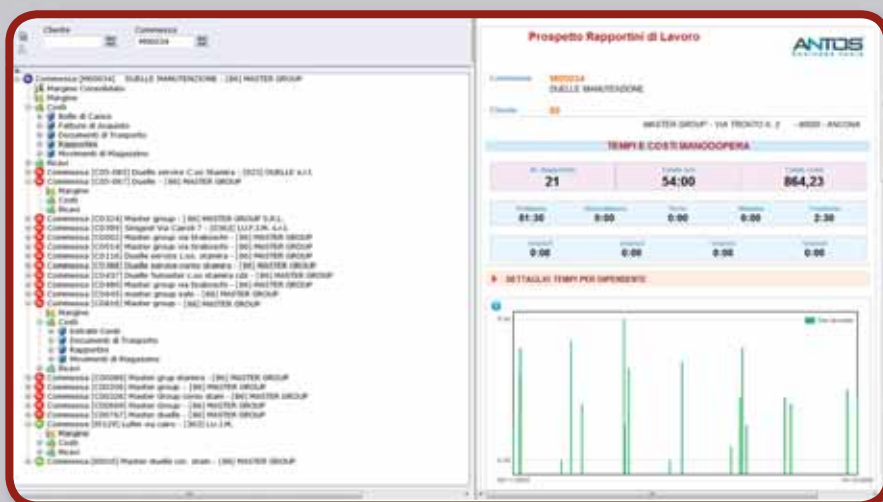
Cliente

Commessa

M00034

Commessa [M00034] DUELLE MANUTENZIONE - [86] MASTER GROUP

Margine Consolidato

Margine

Costi

Bolle di Carico

Fatture di Acquisto

Documenti di Trasporto

Rapportini

Movimenti di Magazzino

Ricavi

Commessa [C05-065] Duelle service C.so Stamira - [023] DUELLE s.r.l.

Commessa [C05-067] Duelle - [86] MASTER GROUP

Margine

Costi

Ricavi

Commessa [C0324] Master group - [86] MASTER GROUP S.R.L.

Commessa [C0395] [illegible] - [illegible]

Commessa [C0505] Master group via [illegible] - [86] MASTER GROUP

Commessa [C0514] Master group via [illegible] - [86] MASTER GROUP

Commessa [C0516] Duelle service C.so. stamira - [86] MASTER GROUP

Commessa [C0388] Duelle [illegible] - [86] MASTER GROUP

Commessa [C0437] Duelle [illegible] - [86] MASTER GROUP

Commessa [C0480] Master group via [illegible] - [86] MASTER GROUP

Commessa [C0445] master group sale - [86] MASTER GROUP

Commessa [C0418] Master group - [86] MASTER GROUP

Margine

Costi

Estratti Costi

Documenti di Trasporto

Rapportini

Movimenti di Magazzino

Ricavi

Commessa [C00280] Master group stamira - [86] MASTER GROUP

Commessa [C00258] Master group - [86] MASTER GROUP

Commessa [C00328] Master Group corso stam - [86] MASTER GROUP

Commessa [C00648] Master Group - [86] MASTER GROUP

Commessa [C00767] Master duelle - [86] MASTER GROUP

Commessa [0529] Lufter via cairo - [302] LU.I.M.

Margine

Costi

Ricavi

Commessa [00010] Master duelle cso. stam - [86] MASTER GROUP

Prospetto Rapportini di Lavoro

ANTOS

Commessa M00034

DUELLE MANUTENZIONE

Cliente 86

MASTER GROUP - VIA TRONTO n. 2 - 60020 - ANCONA

TEMPI E COSTI MANODOPERA

| Nr. Rapportini | Totale ore | Totale costi |
|---|---|---|
| 21 | 54:00 | 864,23 |

| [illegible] | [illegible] | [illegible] | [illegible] | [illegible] |
|---|---|---|---|---|
| 01:30 | 0:00 | 0:00 | 0:00 | 2:30 |

| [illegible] | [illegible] | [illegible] | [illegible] |
|---|---|---|---|
| 0:00 | 0:00 | 0:00 | 0:00 |

DETTAGLIO TEMPI PER DIPENDENTE